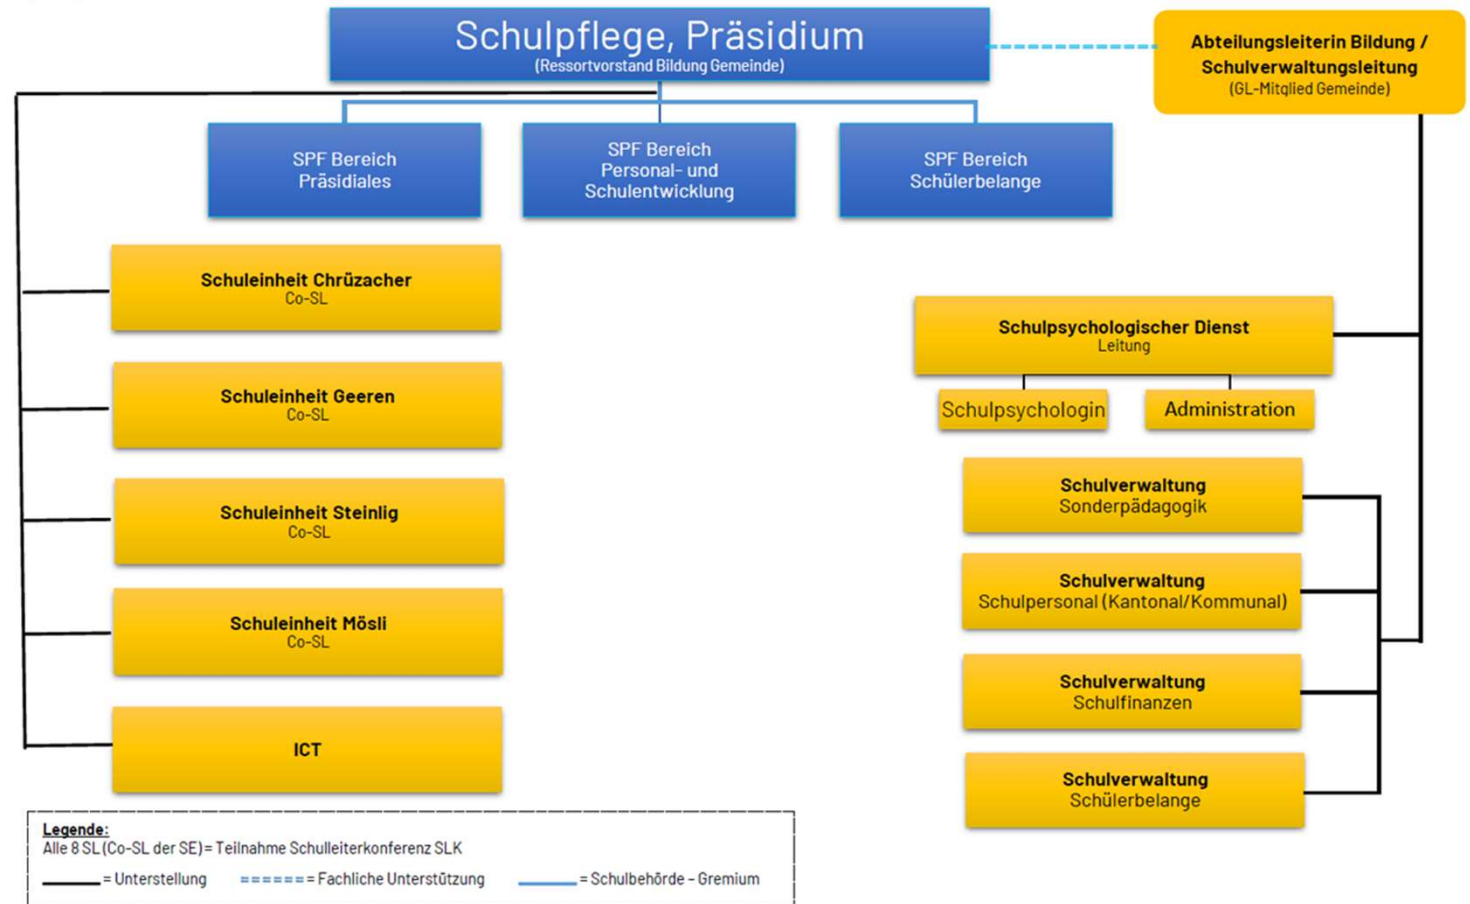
Schulpflege, Präsidium
(Ressortvorstand Bildung Gemeinde)

Abteilungsleiterin Bildung / Schulverwaltungsleitung
(GL-Mitglied Gemeinde)

SPF Bereich Präsidiales

SPF Bereich Personal- und Schulentwicklung

SPF Bereich Schülerbelange

Schuleinheit Chrüzacher
Co-SL

Schuleinheit Geeren
Co-SL

Schuleinheit Steinlig
Co-SL

Schuleinheit Mösli
Co-SL

ICT

Schulpsychologischer Dienst
Leitung

Schulpsychologin

Administration

Schulverwaltung
Sonderpädagogik

Schulverwaltung
Schulpersonal (Kantonal/Kommunal)

Schulverwaltung
Schulfinanzen

Schulverwaltung
Schülerbelange

Legende:
Alle 8 SL (Co-SL der SE) = Teilnahme Schulleiterkonferenz SLK
= Unterstellung ====== = Fachliche Unterstützung = Schulbehörde – Gremium